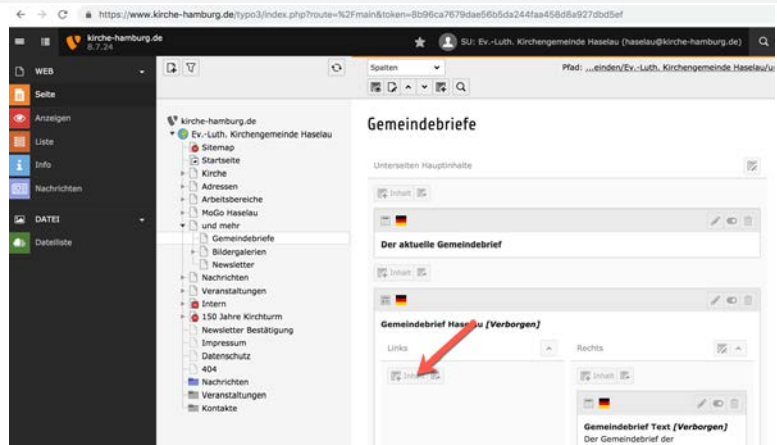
https://www.kirche-hamburg.de/typo3/index.php?route=%2Fmain&token=8b96ca7679dae56b5da244faa458d8a927dbd5ef

kirche-hamburg.de
8.7.24

SU: Ev.-Luth. Kirchengemeinde Haselau (haselau@kirche-hamburg.de)

WEB
Seite
Anzeigen
Liste
Info
Nachrichten
DATEI
Dateiliste

kirche-hamburg.de
Ev.-Luth. Kirchengemeinde Haselau
Sitemap
Startseite
Kirche
Adressen
Arbeitsbereiche
MoGo Haselau
und mehr
Gemeindebriefe
Bildergalerien
Newsletter
Nachrichten
Veranstaltungen
Intern
150 Jahre Kirchturm
Newsletter Bestätigung
Impressum
Datenschutz
404
Nachrichten
Veranstaltungen
Kontakte

Spalten

Pfad: ...einden/Ev.-Luth. Kirchengemeinde Haselau/u

Gemeindebriefe

Unterseiten Hauptinhalte

Inhalt

Der aktuelle Gemeindebrief

Inhalt

Gemeindebrief Haselau [Verborgen]

Links

Rechts

Inhalt

Inhalt

Gemeindebrief Text [Verborgen]
Der Gemeindebrief der